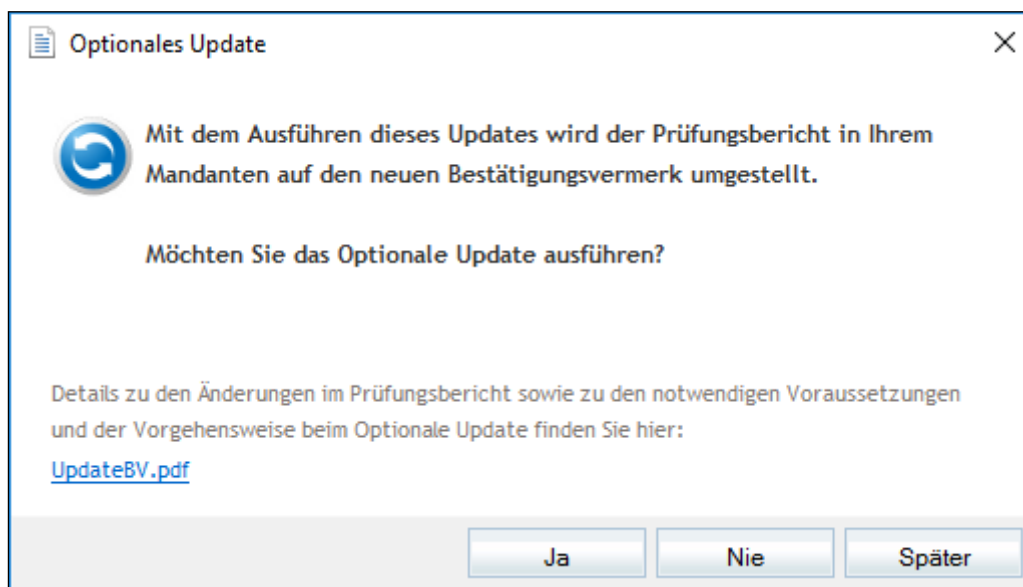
Optionales Update

×

Mit dem Ausführen dieses Updates wird der Prüfungsbericht in Ihrem Mandanten auf den neuen Bestätigungsvermerk umgestellt.

Möchten Sie das Optionale Update ausführen?

Details zu den Änderungen im Prüfungsbericht sowie zu den notwendigen Voraussetzungen und der Vorgehensweise beim Optionale Update finden Sie hier:

UpdateBV.pdf

Ja

Nie

Später